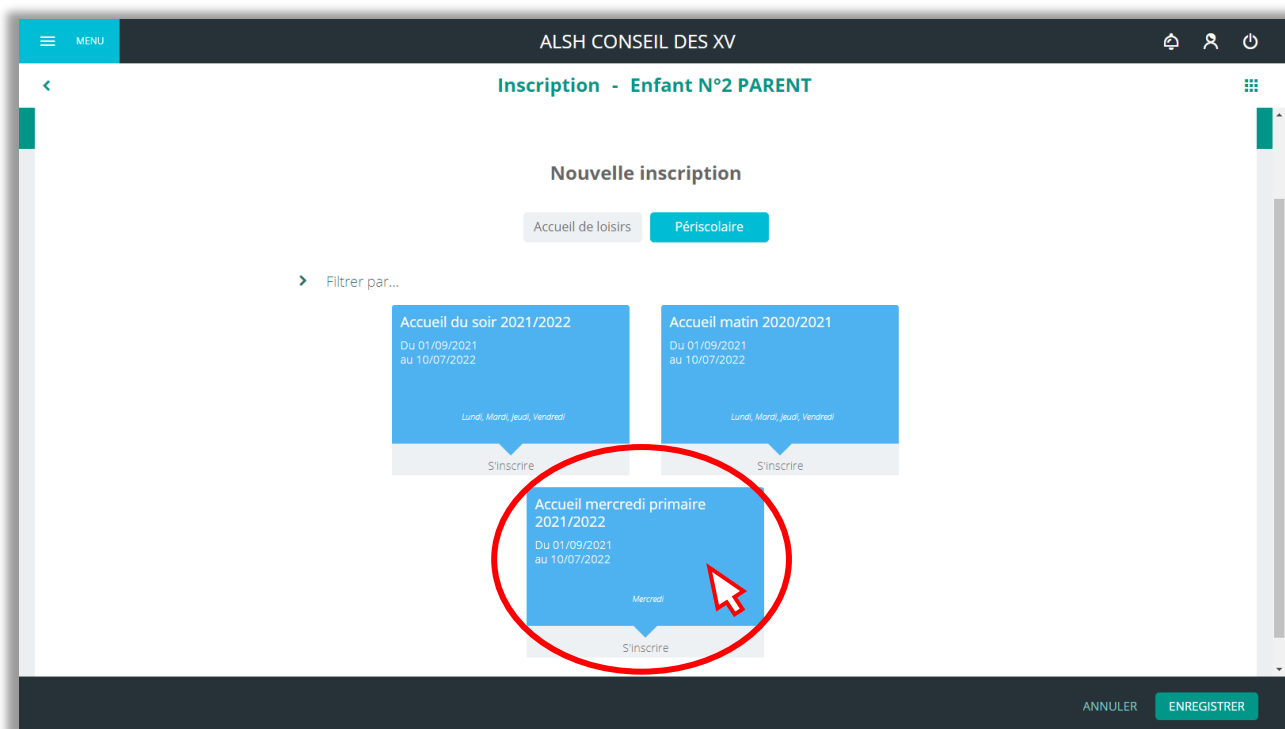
MENU

ALSH CONSEIL DES XV

Inscription - Enfant N°2 PARENT

Nouvelle inscription

Accueil de loisirs

Périscolaire

Filtrer par...

Accueil du soir 2021/2022
Du 01/09/2021
au 10/07/2022
Lundi, Mardi, Jeudi, Vendredi
S'inscrire

Accueil matin 2020/2021
Du 01/09/2021
au 10/07/2022
Lundi, Mardi, Jeudi, Vendredi
S'inscrire

Accueil mercredi primaire 2021/2022
Du 01/09/2021
au 10/07/2022
Mercredi
S'inscrire

ANNULER

ENREGISTRER